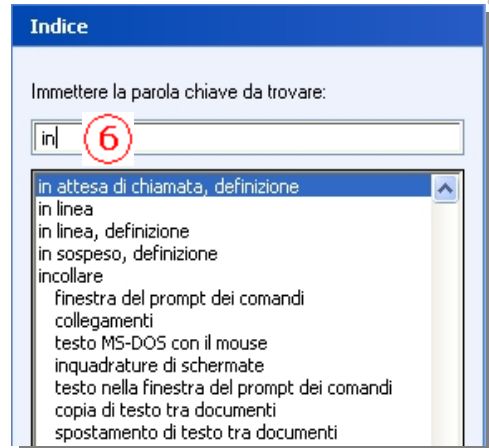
Indice

Immettere la parola chiave da trovare:

in

6

in attesa di chiamata, definizione
in linea
in linea, definizione
in sospeso, definizione
incollare
finestra del prompt dei comandi
collegamenti
testo MS-DOS con il mouse
inquadrature di schermate
testo nella finestra del prompt dei comandi
copia di testo tra documenti
spostamento di testo tra documenti